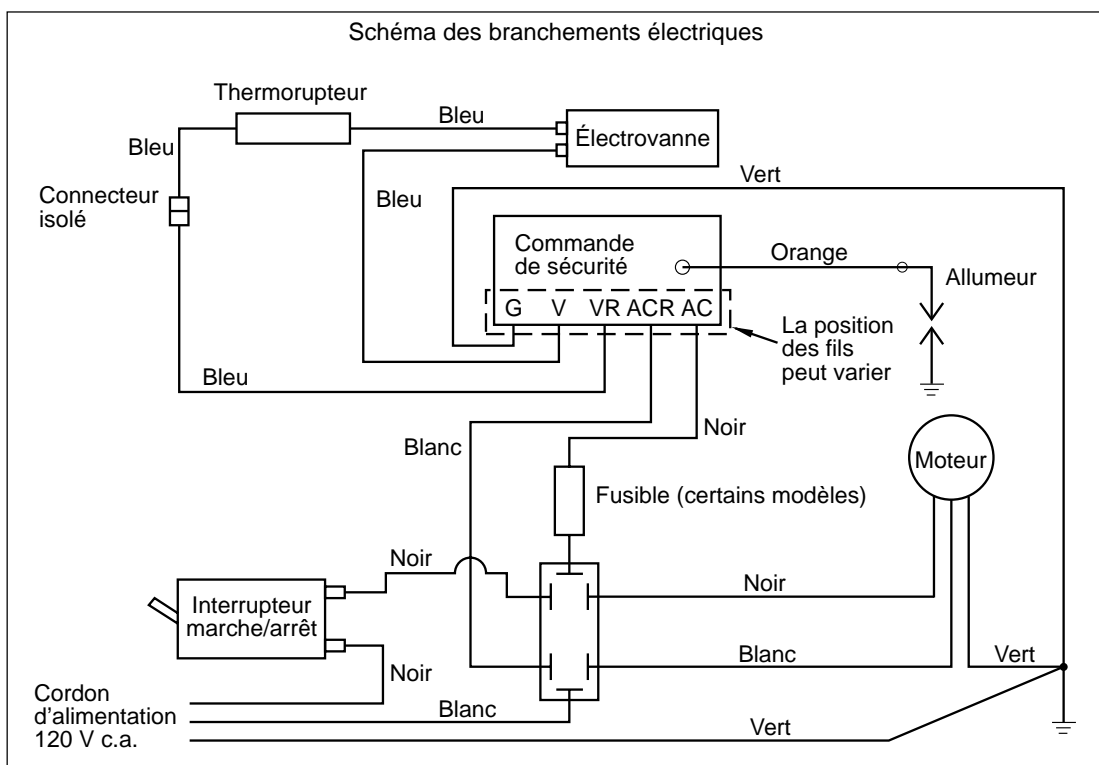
Schéma des branchements électriques

Thermorupteur

Bleu

Électrovanne

Bleu

Connecteur isolé

Bleu

Vert

Commande de sécurité

Orange

Allumeur

G V VR ACR AC

La position des fils peut varier

Bleu

Noir

Blanc

Moteur

Fusible (certains modèles)

Noir

Noir

Interrupteur marche/arrêt

Blanc

Vert

Noir

Cordon d'alimentation 120 V c.a.

Blanc

Vert